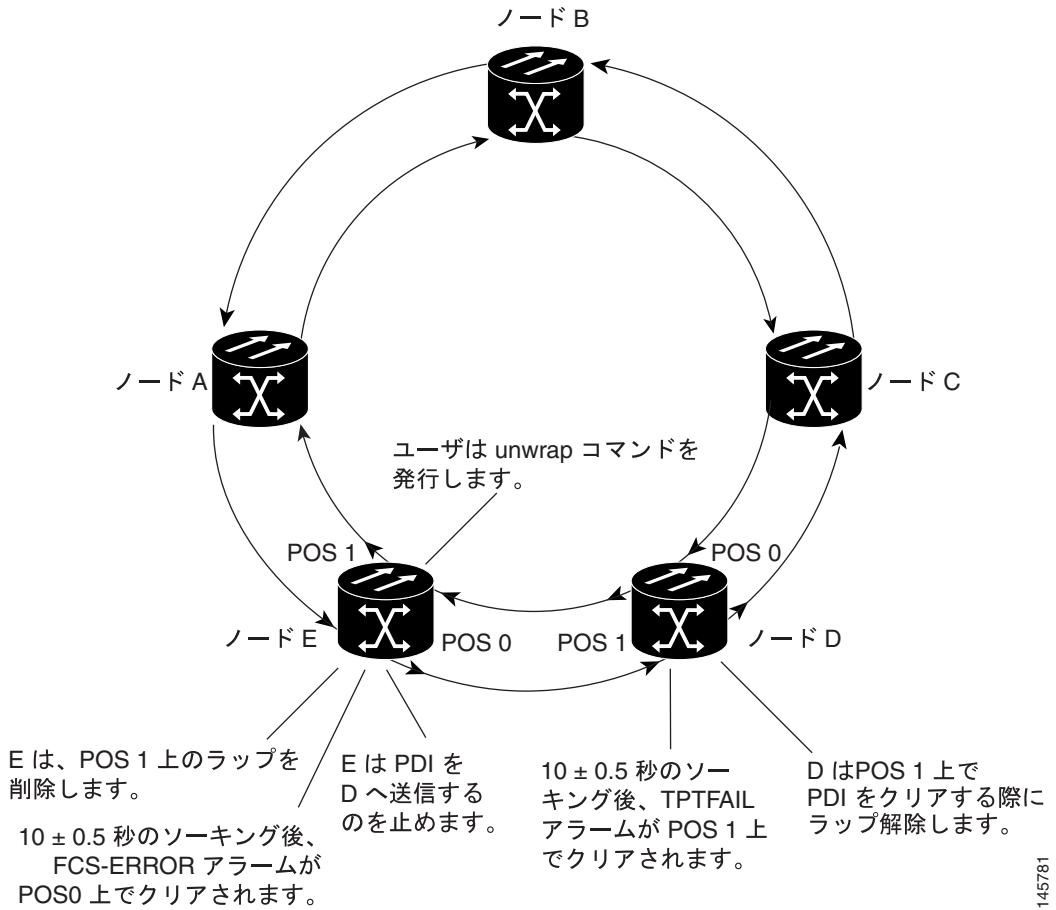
ノード B

ノード A

ノード C

ユーザは unwrap コマンドを発行します。

POS 1

POS 0

ノード E

POS 0

POS 1

ノード D

E は、POS 1 上のラップを削除します。

E は PDI を D へ送信するのを止めます。

10 ± 0.5 秒のソーキング後、FCS-ERROR アラームが POS0 上でクリアされます。

10 ± 0.5 秒のソーキング後、TPTFAIL アラームが POS 1 上でクリアされます。

D はPOS 1 上で PDI をクリアする際にラップ解除します。

145781